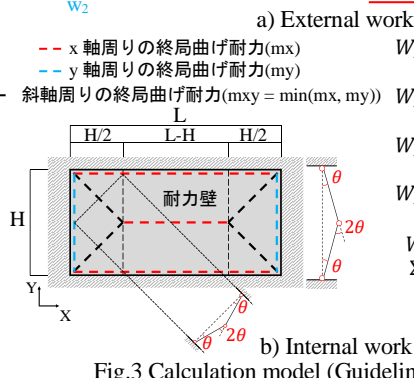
$w_2$

a) External work

x 軸周りの終局曲げ耐力(mx)

y 軸周りの終局曲げ耐力(my)

斜軸周りの終局曲げ耐力(mxy = min(mx, my))

$W_f$

$W_f$

$W_f$

$W_f$

L

H/2

L-H

H/2

H

耐力壁

$\theta$

$2\theta$

$\theta$

Y

X

$\theta$

$2\theta$

$\theta$

$W$

$\Sigma$

b) Internal work

Fig.3 Calculation model (Guidelin